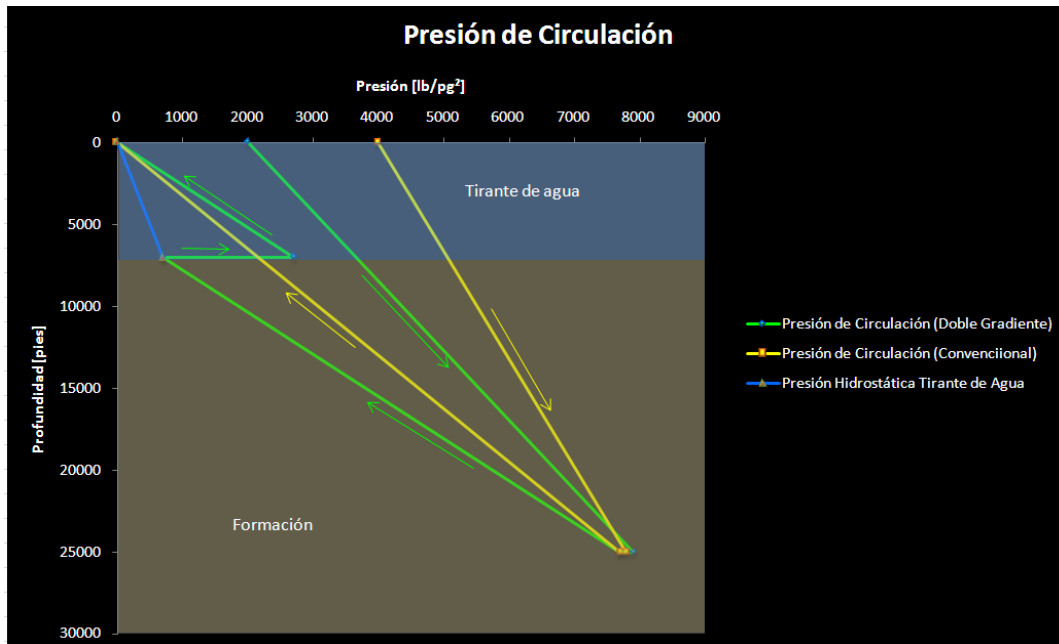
Presión de Circulación

Presión [lb/pg$^2$]

0 1000 2000 3000 4000 5000 6000 7000 8000 9000

0
5000
10000
15000
20000
25000
30000

Profundidad [pies]

Tirante de agua

Formación

Presión de Circulación (Doble Gradiente)
Presión de Circulación (Convenciional)
Presión Hidrostática Tirante de Agua